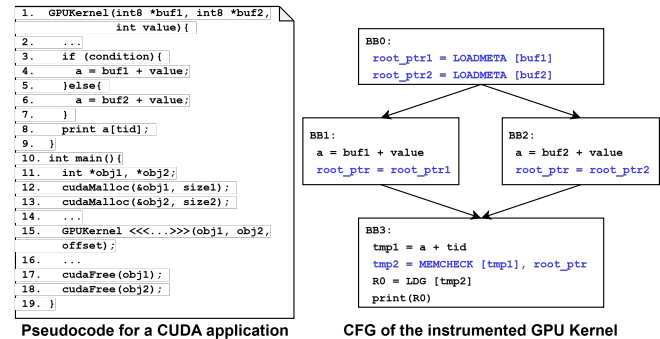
1. GPUKernel(int8 *buf1, int8 *buf2, int value){
2. ...
3. if (condition){
4. a = buf1 + value;
5. }else{
6. a = buf2 + value;
7. }
8. print a[tid];
9. }
10. int main(){
11. int *obj1, *obj2;
12. cudaMalloc(&obj1, size1);
13. cudaMalloc(&obj2, size2);
14. ...
15. GPUKernel <<<...>>>(obj1, obj2, offset);
16. ...
17. cudaFree(obj1);
18. cudaFree(obj2);
19. }

Pseudocode for a CUDA application

BB0:
root_ptr1 = LOADMETA [buf1]
root_ptr2 = LOADMETA [buf2]

BB1:
a = buf1 + value
root_ptr = root_ptr1

BB2:
a = buf2 + value
root_ptr = root_ptr2

BB3:
tmp1 = a + tid
tmp2 = MEMCHECK [tmp1], root_ptr
R0 = LDG [tmp2]
print(R0)

CFG of the instrumented GPU Kernel